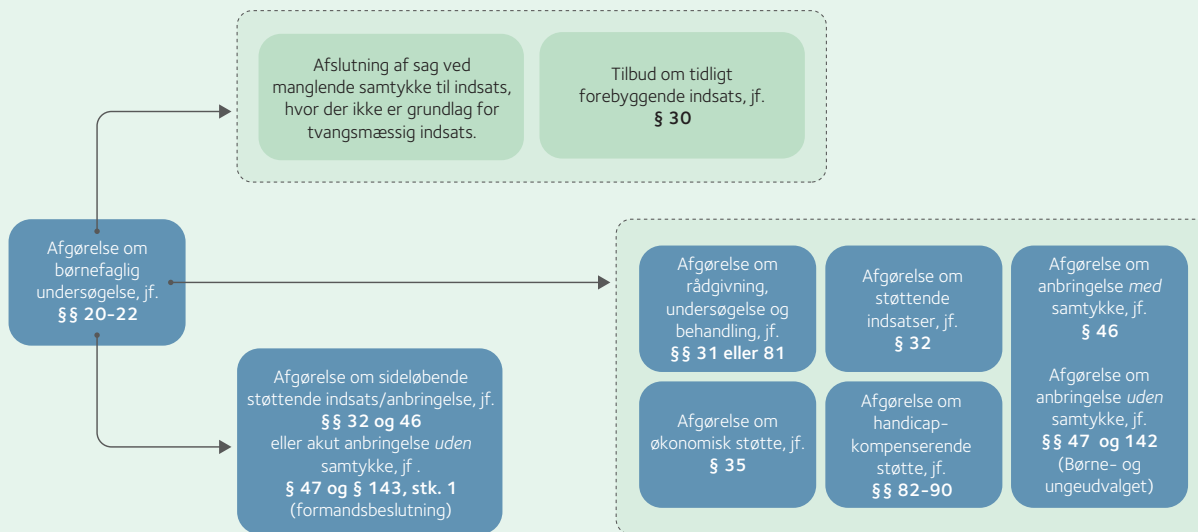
Afslutning af sag ved manglende samtykke til indsats, hvor der ikke er grundlag for tvangsmæssig indsats.

Tilbud om tidligt forebyggende indsats, jf.
**§ 30**

Afgørelse om børnefaglig undersøgelse, jf.
**§§ 20-22**

Afgørelse om sideløbende støttende indsats/anbringelse, jf.
**§§ 32 og 46**
eller akut anbringelse *uden* samtykke, jf .
**§ 47 og § 143, stk. 1**
(formandsbeslutning)

Afgørelse om rådgivning, undersøgelse og behandling, jf.
**§§ 31 eller 81**

Afgørelse om støttende indsatser, jf.
**§ 32**

Afgørelse om anbringelse *med* samtykke, jf.
**§ 46**

Afgørelse om anbringelse *uden* samtykke, jf.
**§§ 47 og 142**
(Børne- og ungeudvalget)

Afgørelse om økonomisk støtte, jf.
**§ 35**

Afgørelse om handicapkompenserende støtte, jf.
**§§ 82-90**